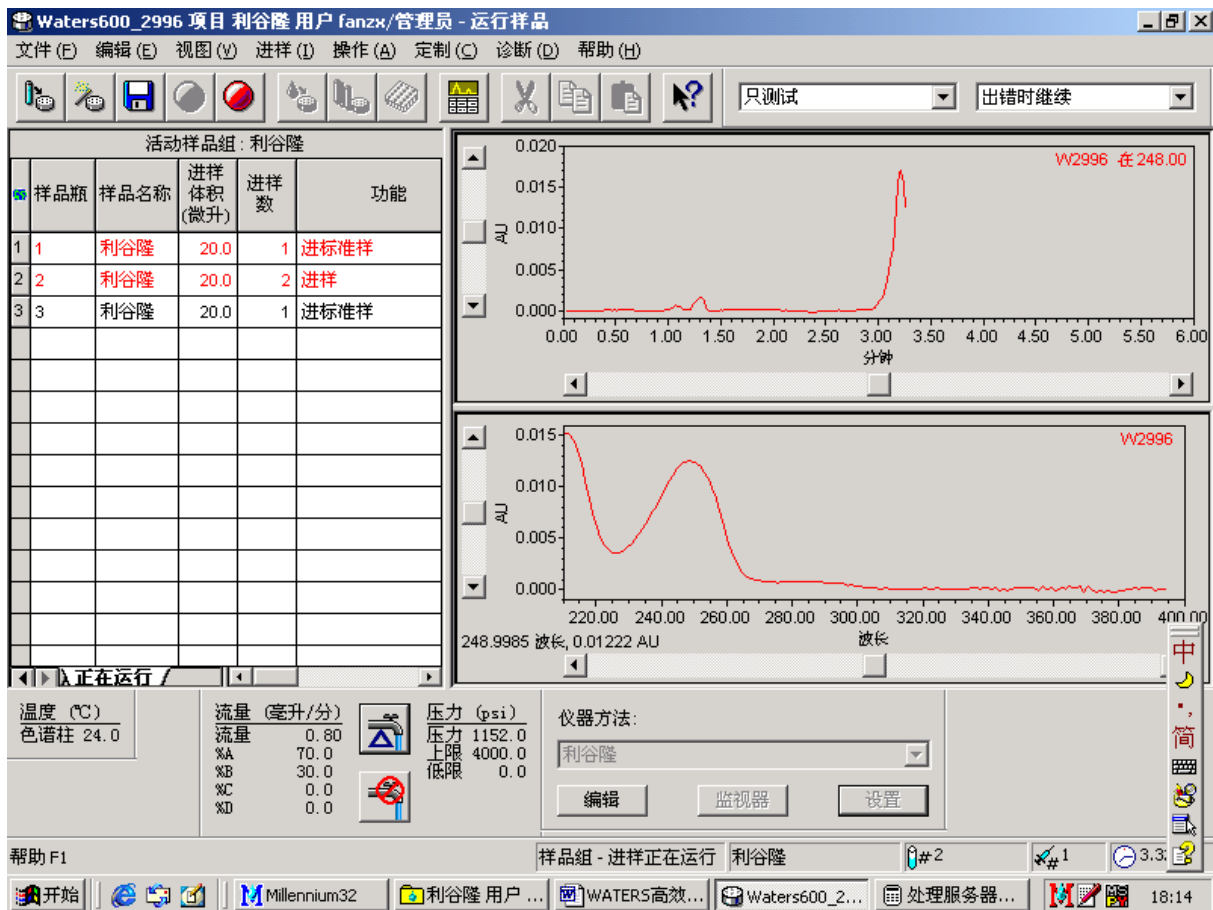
Waters600_2996 项目 利谷隆 用户 fanzx/管理员 - 运行样品

文件(F) 编辑(E) 视图(V) 进样(I) 操作(A) 定制(C) 诊断(D) 帮助(H)

只测试
出错时继续

活动样品组 : 利谷隆

| | 样品瓶 | 样品名称 | 进样体积(微升) | 进样数 | 功能 |
|---|---|---|---|---|---|
| 1 | 1 | 利谷隆 | 20.0 | 1 | 进标准样 |
| 2 | 2 | 利谷隆 | 20.0 | 2 | 进样 |
| 3 | 3 | 利谷隆 | 20.0 | 1 | 进标准样 |

正在运行

0.020
0.015
0.010
0.005
0.000
AU
W2996 在 248.00
0.00 0.50 1.00 1.50 2.00 2.50 3.00 3.50 4.00 4.50 5.00 5.50 6.00
分钟

0.015
0.010
0.005
0.000
AU
W2996
220.00 240.00 260.00 280.00 300.00 320.00 340.00 360.00 380.00 400.00
248.9985 波长, 0.01222 AU
波长

温度 (℃)
色谱柱 24.0

流量 (毫升/分)
流量 0.80
%A 70.0
%B 30.0
%C 0.0
%D 0.0

压力 (psi)
压力 1152.0
上限 4000.0
低限 0.0

仪器方法:
利谷隆
编辑 监视器 设置

中 简

帮助 F1
样品组 - 进样正在运行 利谷隆 #2 1 3.3

开始 Millennium32 利谷隆 用户 ... WATERS高效... Waters600_2... 处理服务器... 18:14